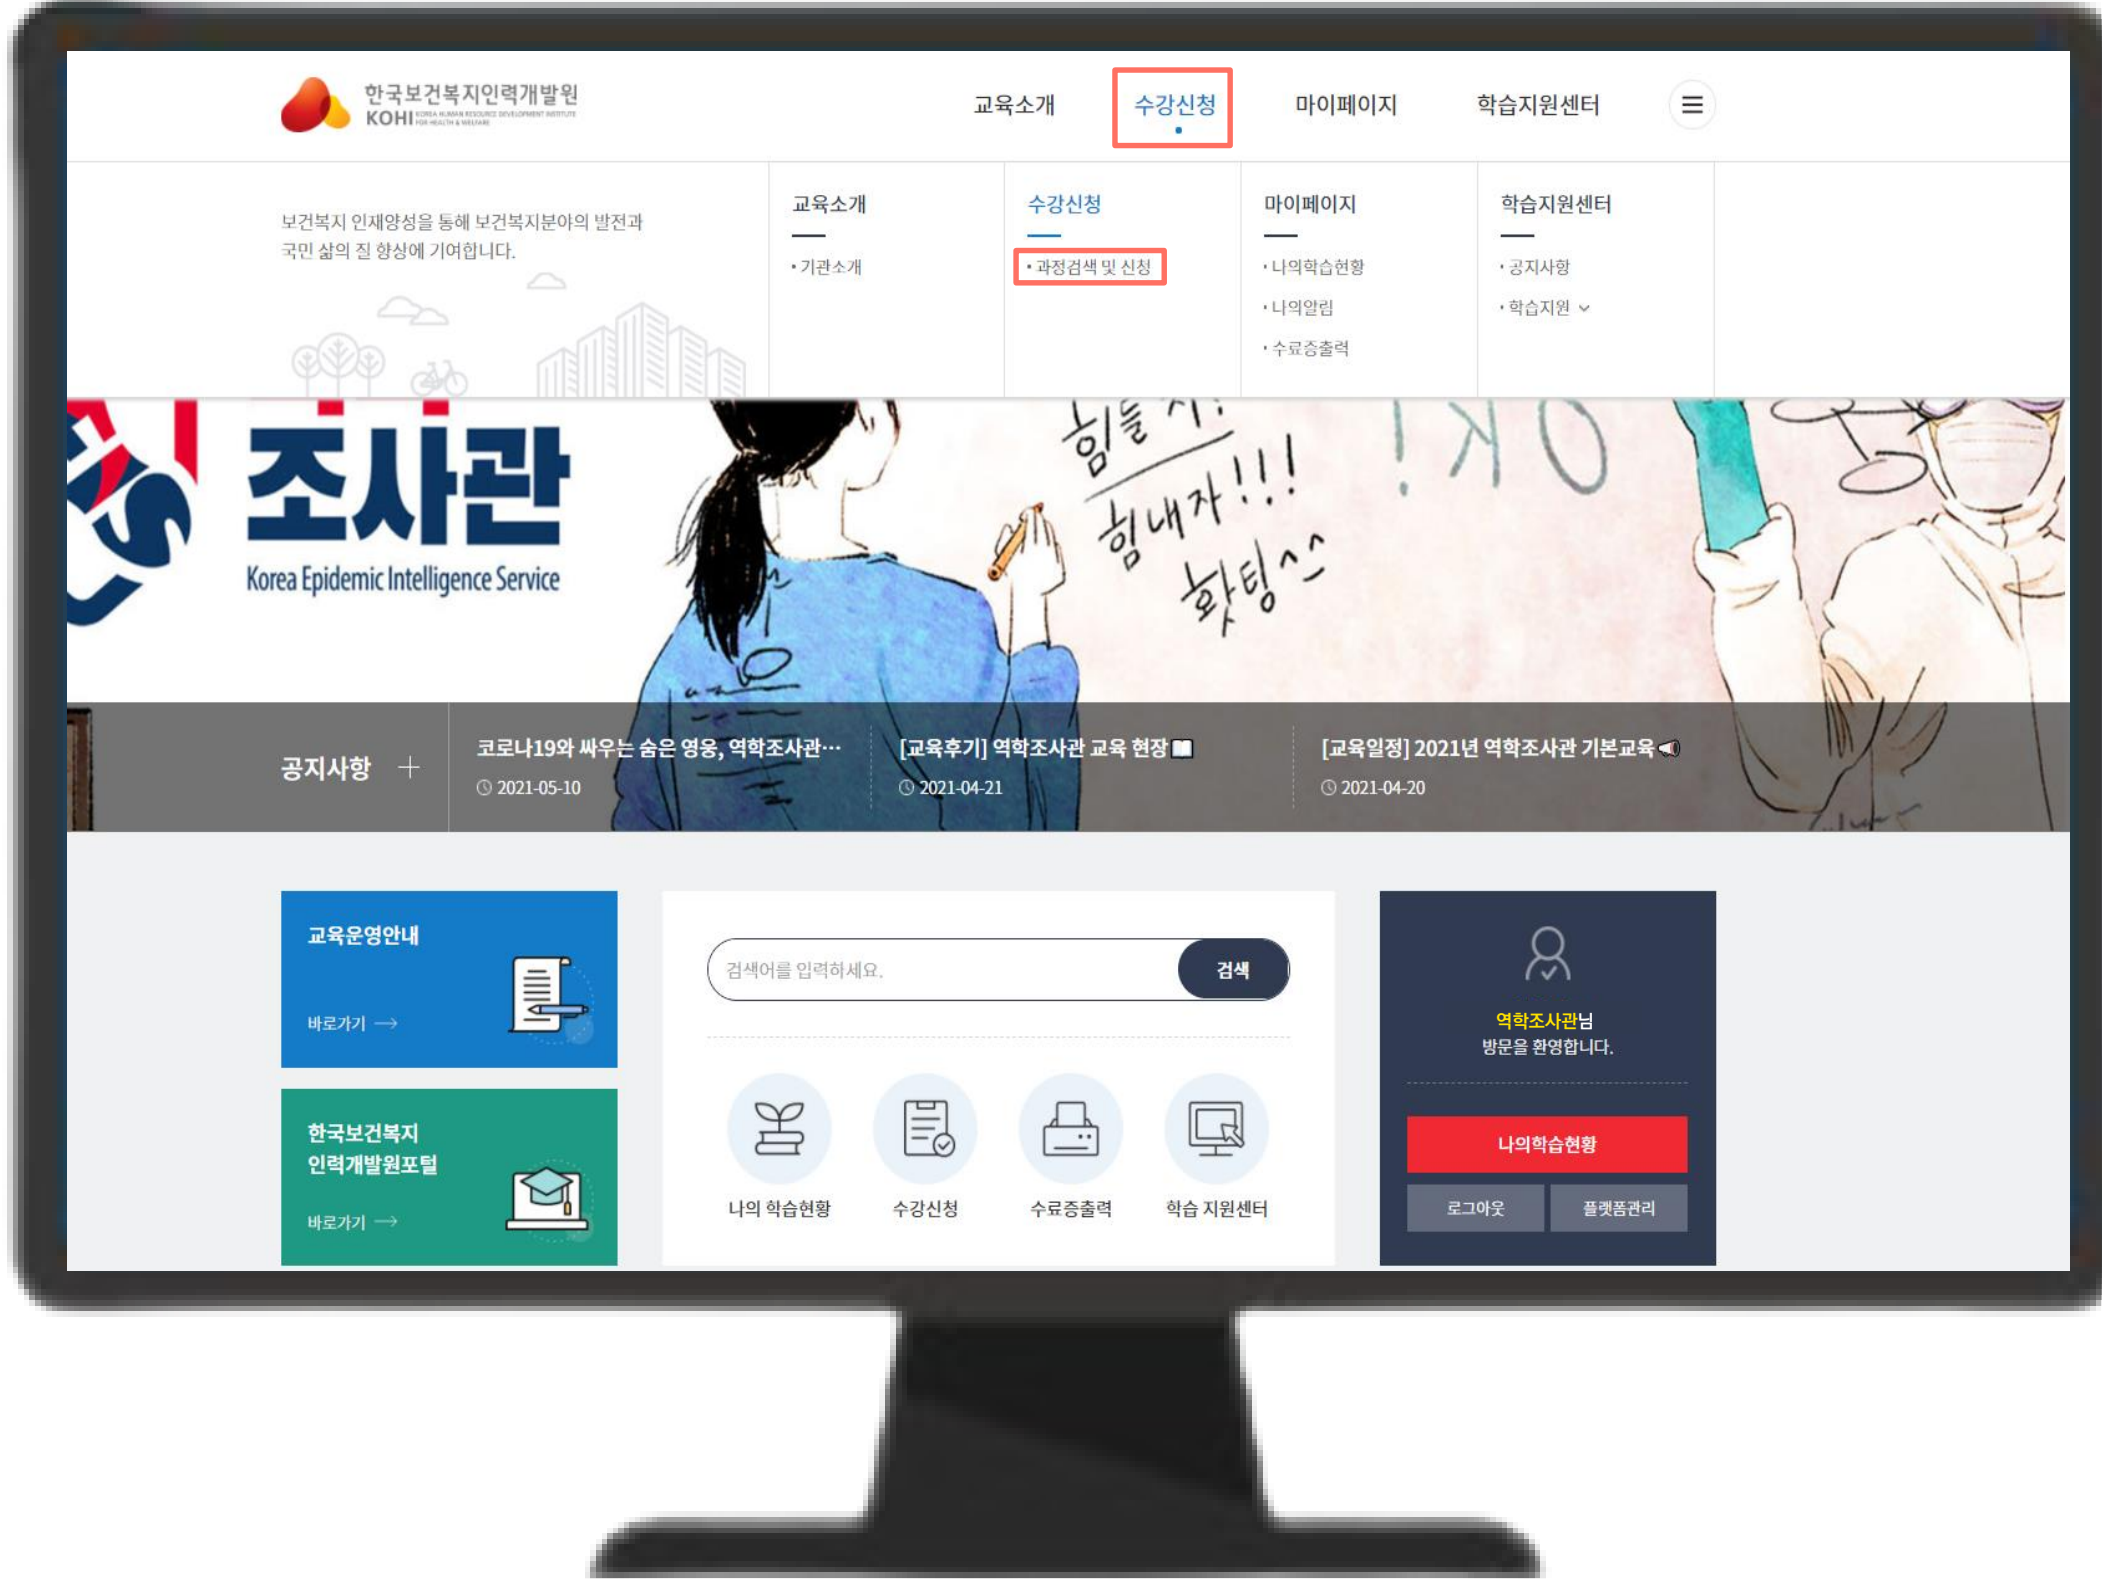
한국보건복지인력개발원
KOHI KOREA HUMAN RESOURCE DEVELOPMENT INSTITUTE FOR HEALTH & WELFARE

교육소개 수강신청 마이페이지 학습지원센터

보건복지 인재양성을 통해 보건복지분야의 발전과 국민 삶의 질 향상에 기여합니다.

교육소개
• 기관소개

수강신청
• 과정검색 및 신청

마이페이지
• 나의학습현황
• 나의알림
• 수료증출력

학습지원센터
• 공지사항
• 학습지원

조사관
Korea Epidemic Intelligence Service

힘들 지!
힘내자!!!
화팅^^
OK!

공지사항 +

코로나19와 싸우는 숨은 영웅, 역학조사관…
2021-05-10

[교육후기] 역학조사관 교육 현장
2021-04-21

[교육일정] 2021년 역학조사관 기본교육
2021-04-20

교육운영안내
바로가기 →

한국보건복지 인력개발원포털
바로가기 →

검색어를 입력하세요.
검색

나의 학습현황
수강신청
수료증출력
학습 지원센터

역학조사관님
방문을 환영합니다.
나의학습현황
로그아웃
플랫폼관리